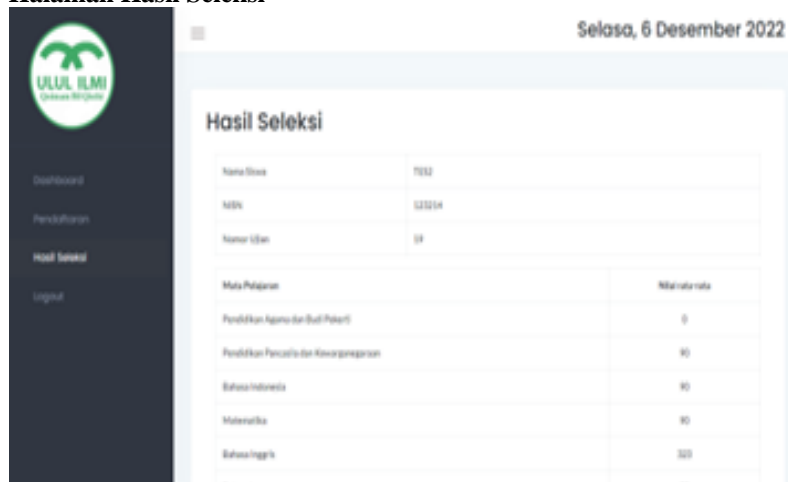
Halaman Hasil Seleksi

ULUL ILMI

Dashboard

Pendaftaran

Hasil Seleksi

Logout

Selasa, 6 Desember 2022

Hasil Seleksi

| | |
|---|---|
| Nama Siswa | TEST |
| NISN | 123214 |
| Nomor Ujian | 19 |

| Mata Pelajaran | Nilai rata-rata |
|---|---|
| Pendidikan Agama dan Budi Pekerti | 0 |
| Pendidikan Pancasila dan Kewarganegaraan | 90 |
| Bahasa Indonesia | 90 |
| Matematika | 90 |
| Bahasa Inggris | 100 |